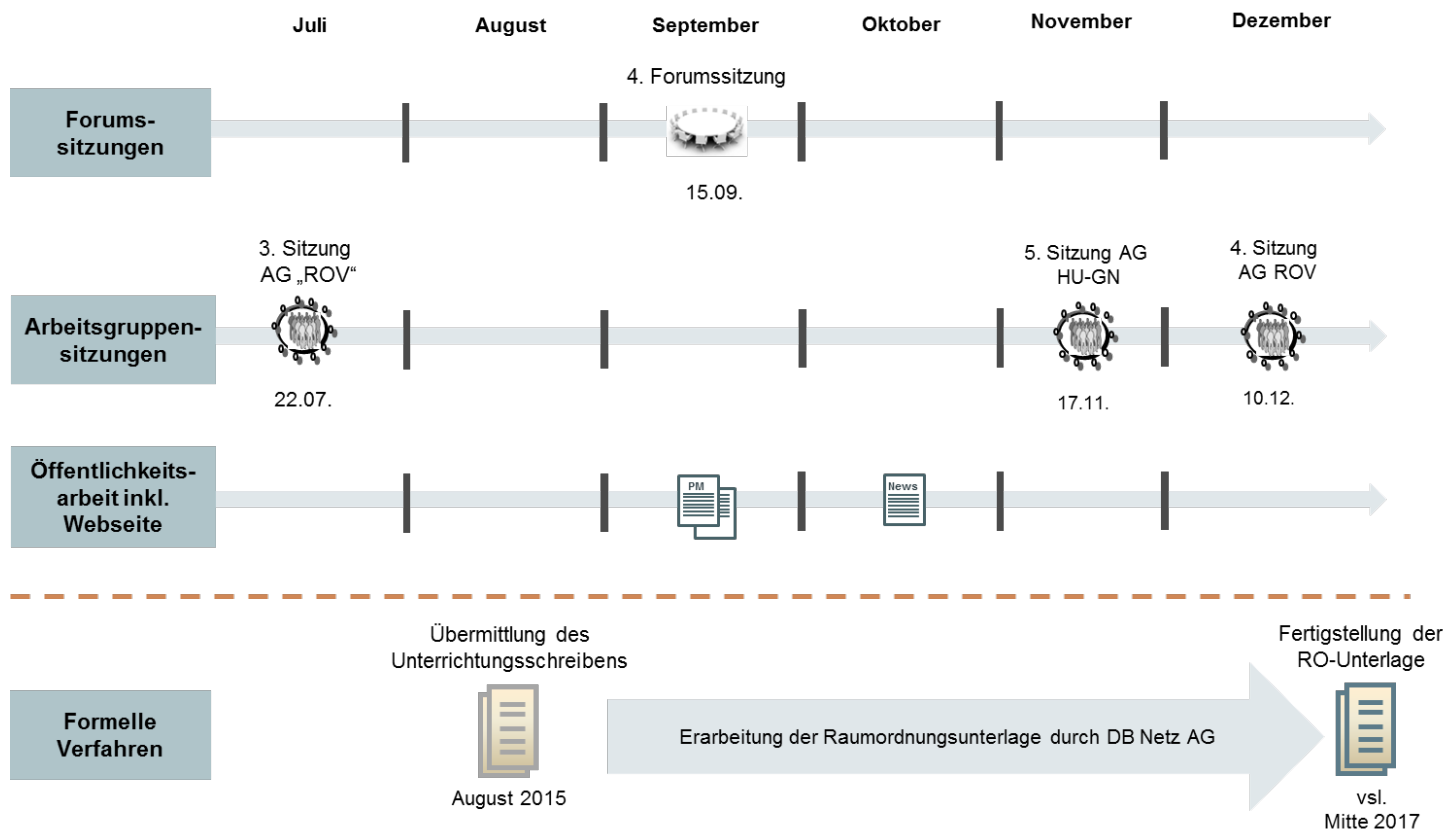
Juli | August | September | Oktober | November | Dezember

Forumssitzungen

4. Forumssitzung

15.09.

Arbeitsgruppensitzungen

3. Sitzung AG „ROV“

22.07.

5. Sitzung AG HU-GN

17.11.

4. Sitzung AG ROV

10.12.

Öffentlichkeitsarbeit inkl. Webseite

PM

News

Formelle Verfahren

Übermittlung des Unterrichtungsschreibens

August 2015

Erarbeitung der Raumordnungsunterlage durch DB Netz AG

Fertigstellung der RO-Unterlage

vsl. Mitte 2017